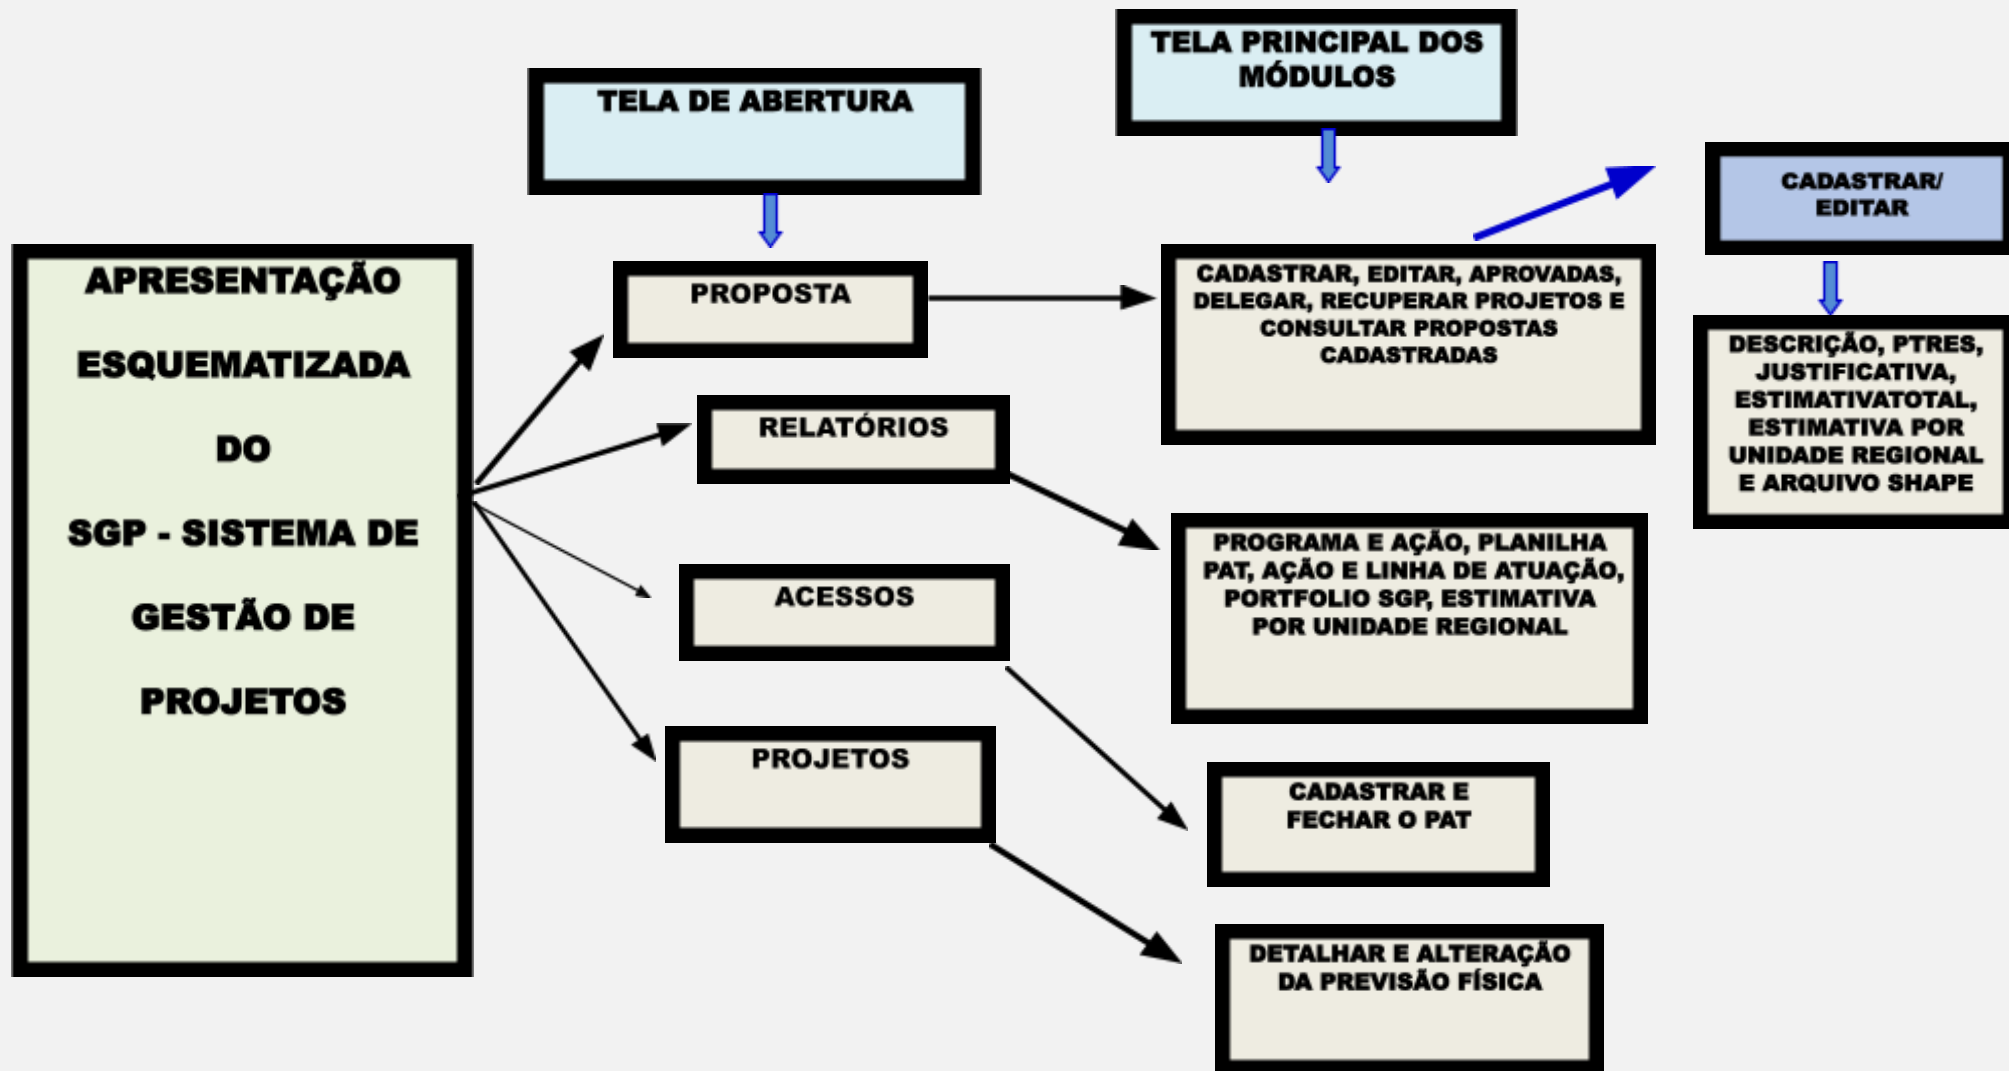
APRESENTAÇÃO

ESQUEMATIZADA

DO

SGP - SISTEMA DE

GESTÃO DE

PROJETOS

TELA DE ABERTURA

PROPOSTA

RELATÓRIOS

ACESSOS

PROJETOS

TELA PRINCIPAL DOS MÓDULOS

CADASTRAR, EDITAR, APROVADAS, DELEGAR, RECUPERAR PROJETOS E CONSULTAR PROPOSTAS CADASTRADAS

PROGRAMA E AÇÃO, PLANILHA PAT, AÇÃO E LINHA DE ATUAÇÃO, PORTFOLIO SGP, ESTIMATIVA POR UNIDADE REGIONAL

CADASTRAR E FECHAR O PAT

DETALHAR E ALTERAÇÃO DA PREVISÃO FÍSICA

CADASTRAR/ EDITAR

DESCRIÇÃO, PTRES, JUSTIFICATIVA, ESTIMATIVATOTAL, ESTIMATIVA POR UNIDADE REGIONAL E ARQUIVO SHAPE